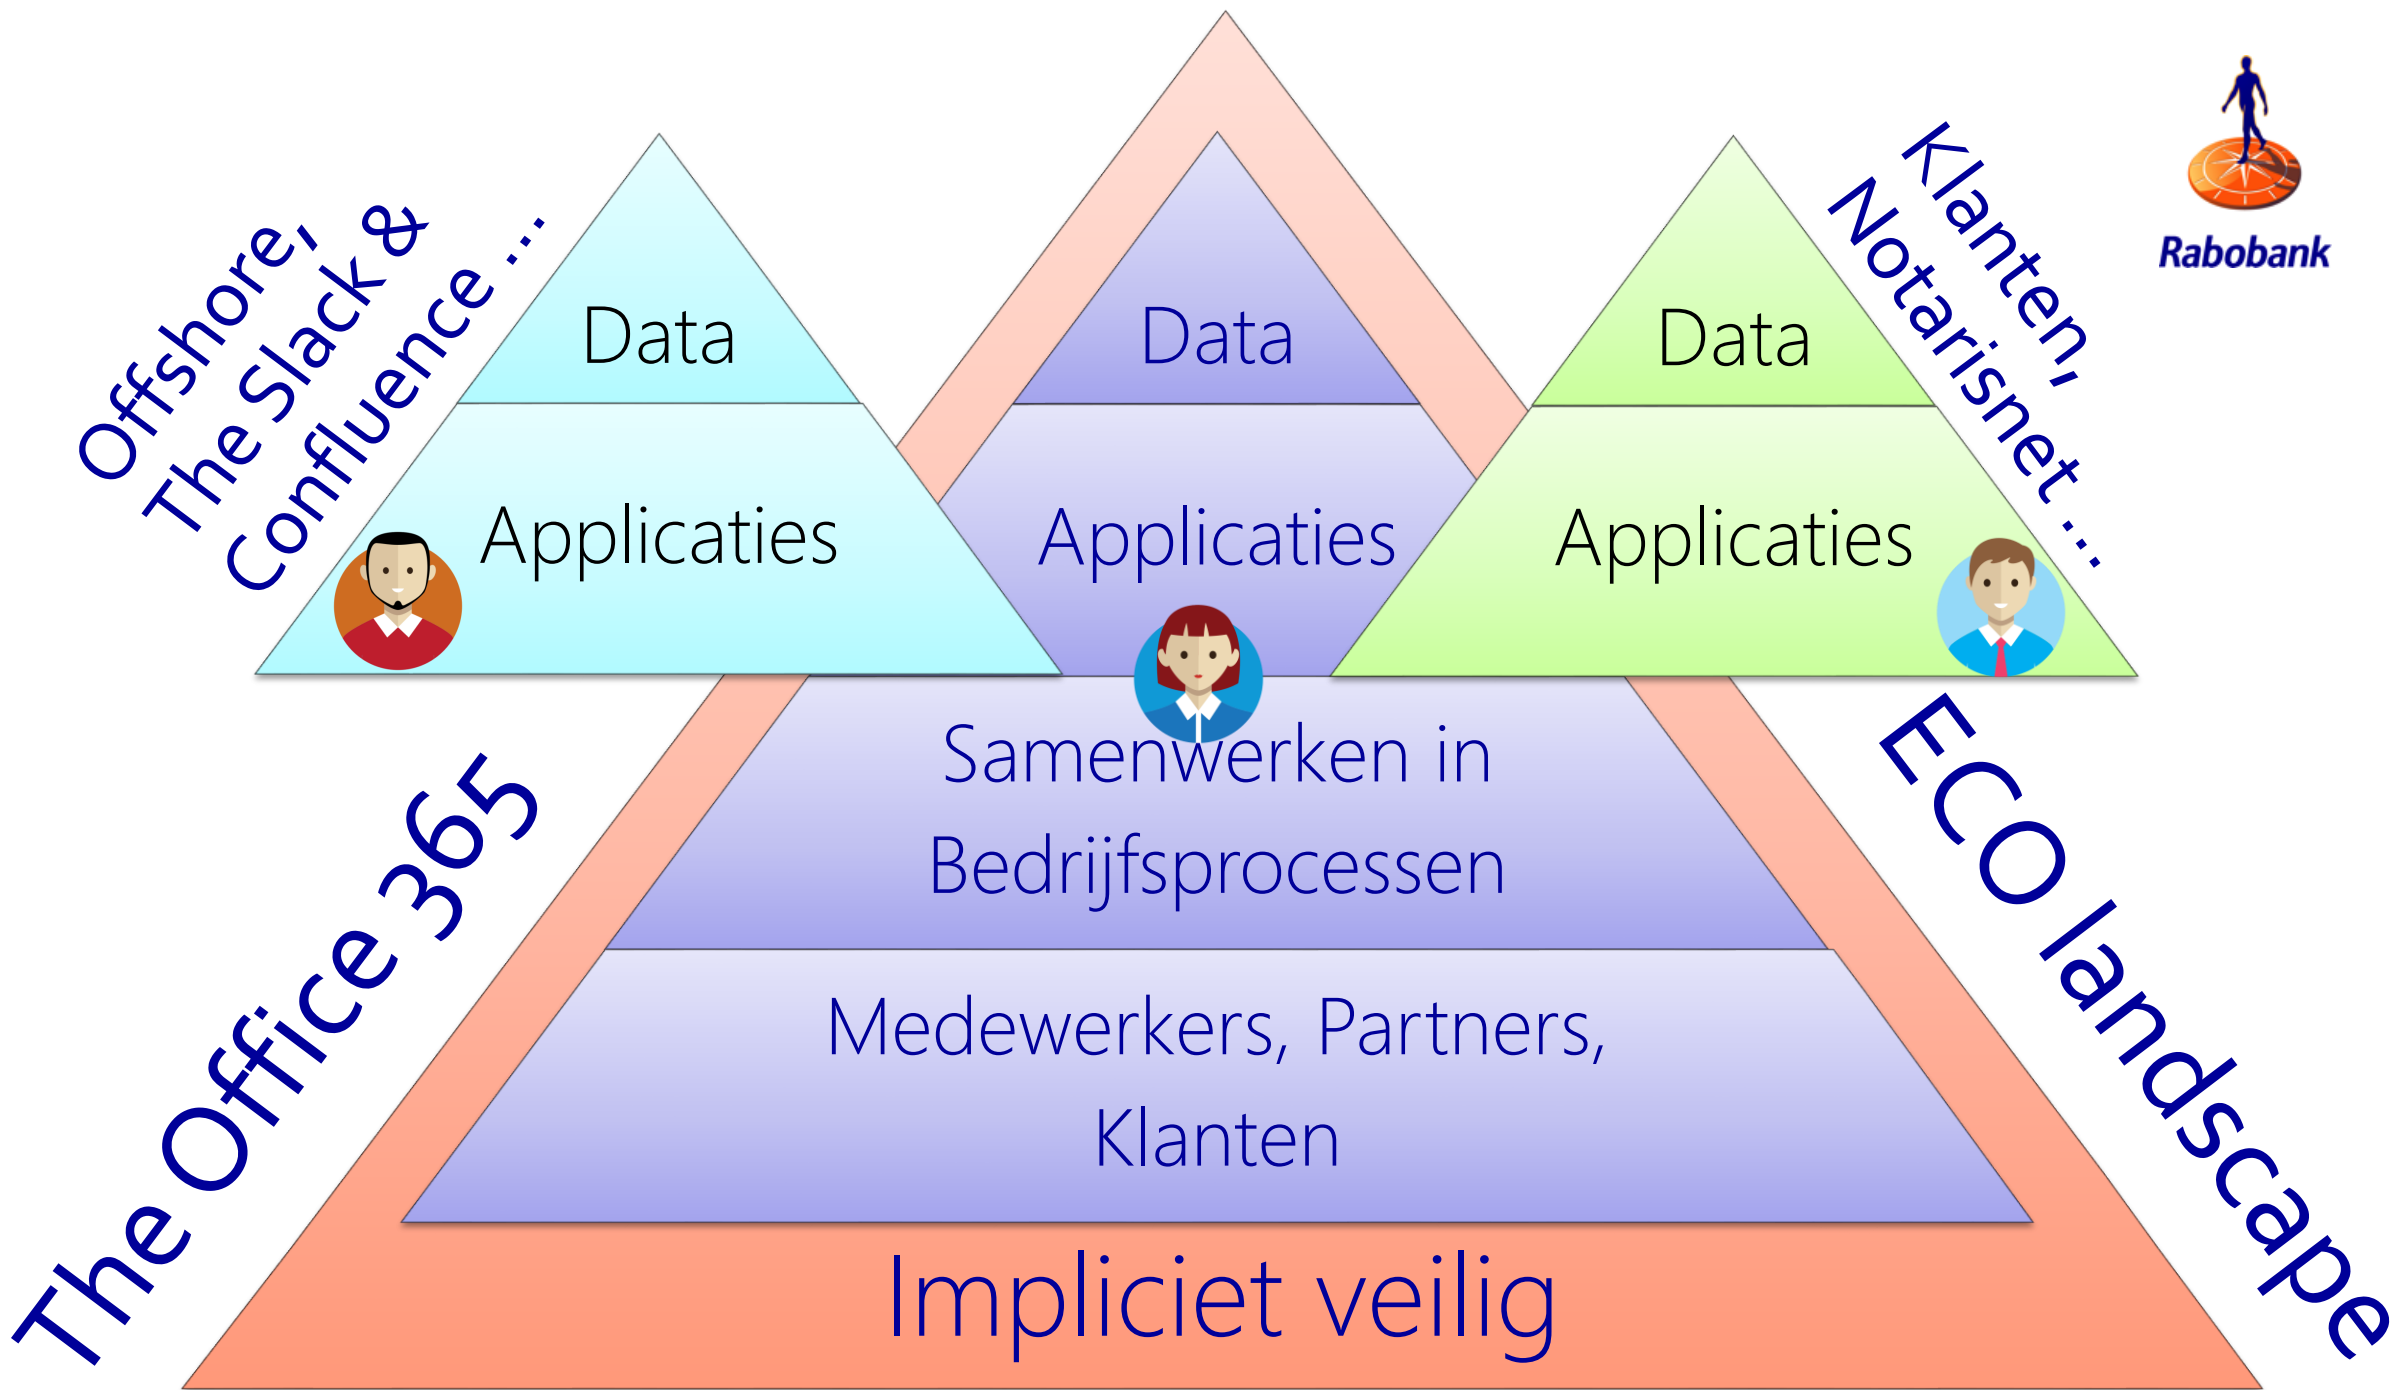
Offshore, The Slack & Confluence ...

Data

Applicaties

Data

Applicaties

Data

Applicaties

Klanten, Notarisnet ...

Rabobank

Samenwerken in Bedrijfsprocessen

Medewerkers, Partners, Klanten

Impliciet veilig

The Office 365

ECO landscape